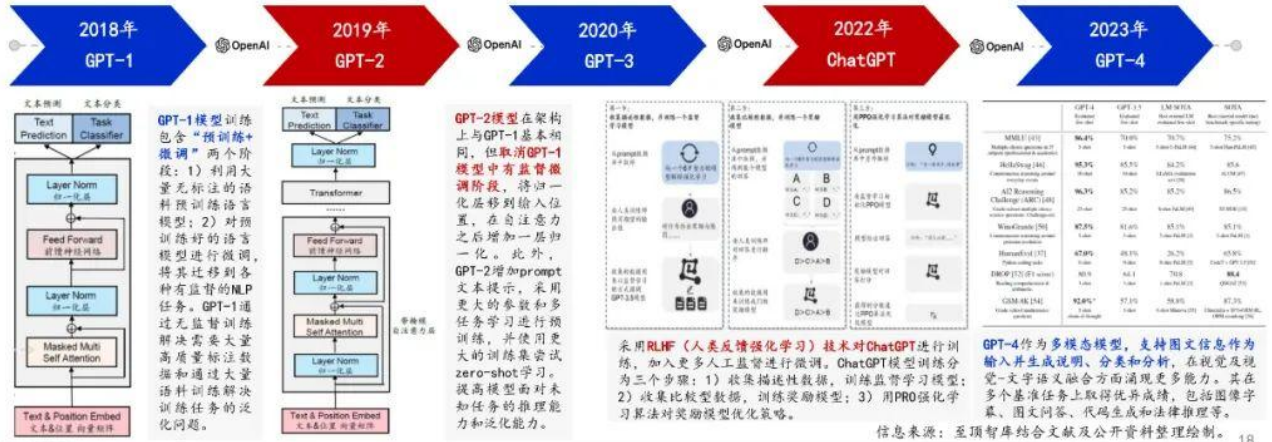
2018年
GPT-1

OpenAI

2019年
GPT-2

OpenAI

2020年
GPT-3

OpenAI

2022年
ChatGPT

OpenAI

2023年
GPT-4

文本预测 文本分类
Text Prediction
Task Classifier
Layer Norm
归一化层
Feed Forward
前馈神经网络
Layer Norm
归一化层
Masked Multi Self Attention
Text & Position Embed
文本&位置 向量矩阵

GPT-1模型训练包含"预训练+微调"两个阶段：1）利用大量无标注的语料预训练语言模型；2）对预训练好的语言模型进行微调，将其迁移到各种有监督的NLP任务。GPT-1通过无监督训练解决需要大量高质量标注数据和通过大量语料训练解决训练任务的泛化问题。

文本预测 文本分类
Text Prediction
Task Classifier
Layer Norm
归一化层
Transformer
Layer Norm
归一化层
Feed Forward
前馈神经网络
Layer Norm
归一化层
Masked Multi Self Attention
掩码多头自注意力层
Text & Position Embed
文本&位置 向量矩阵

GPT-2模型在架构上与GPT-1基本相同，但取消GPT-1模型中有监督微调阶段，将归一化层移到输入位置，在自注意力之后增加一层归一化。此外，GPT-2增加prompt文本提示，采用更大的参数和多任务学习进行预训练，并使用更大的训练集尝试zero-shot学习。提高模型面对未知任务的推理能力和泛化能力。

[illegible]

采用RLHF（人类反馈强化学习）技术对ChatGPT进行训练，加入更多人工监督进行微调。ChatGPT模型训练分为三个步骤：1）收集描述性数据，训练监督学习模型；2）收集比较型数据，训练奖励模型；3）用PRO强化学习算法对奖励模型优化策略。

| | GPT-4 | GPT-3.5 | LM SOTA | SOTA |
|---|---|---|---|---|
| MMLU [43] | 86.4% | 70.0% | 70.7% | 75.2% |
| HellaSwag [46] | 95.3% | 85.5% | 84.2% | 85.6 |
| AI2 Reasoning Challenge (ARC) [48] | 96.3% | 85.2% | 85.2% | 86.5% |
| WinoGrande [50] | 87.5% | 81.6% | 85.1% | 85.1% |
| HumanEval [37] | 67.0% | 48.1% | 26.2% | 65.8% |
| DROP [52] (F1 score) | 80.9 | 64.1 | 70.8 | 88.4 |
| GSM-8K [54] | 92.0% | 57.1% | 58.8% | 87.3% |

GPT-4作为多模态模型，支持图文信息作为输入并生成说明、分类和分析，在视觉及视觉-文字语义融合方面涌现更多能力。其在多个基准任务上取得优异成绩，包括图像字幕、图文问答、代码生成和法律推理等。

信息来源：至顶智库结合文献及公开资料整理绘制。 18